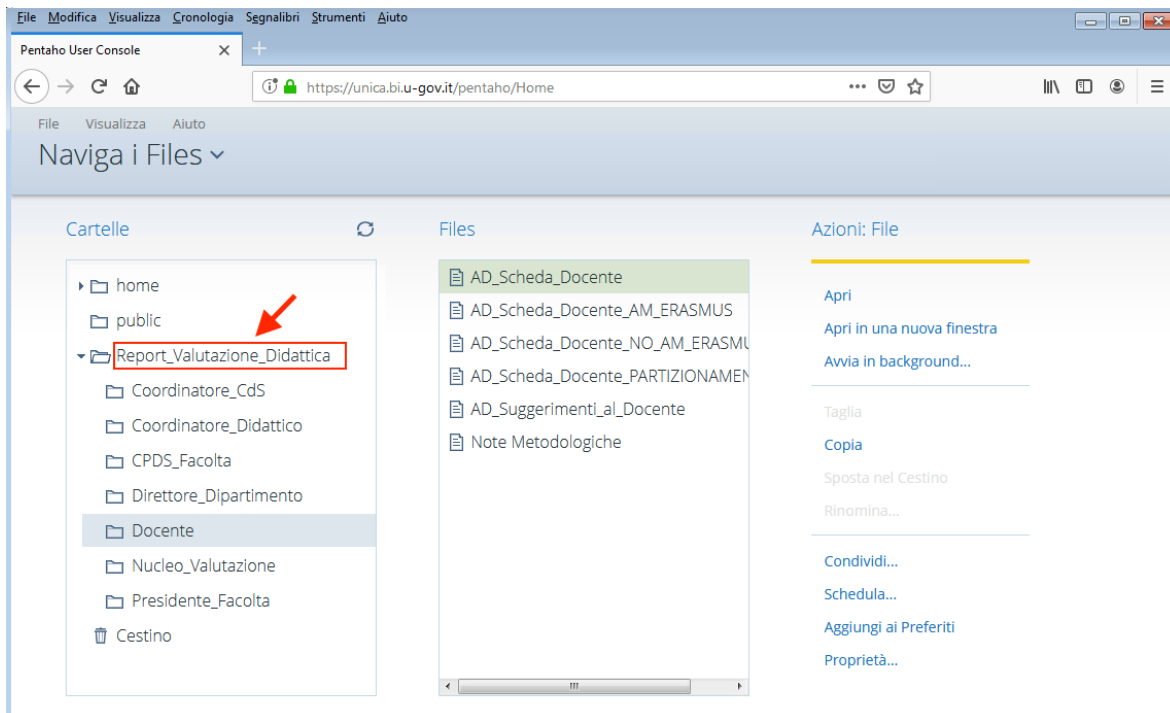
File Modifica Visualizza Cronologia Segnalibri Strumenti Aiuto

Pentaho User Console ×

https://unica.bi.u-gov.it/pentaho/Home

File Visualizza Aiuto

Naviga i Files

Cartelle

home
public
Report_Valutazione_Didattica
Coordinatore_CdS
Coordinatore_Didattico
CPDS_Facolta
Direttore_Dipartimento
Docente
Nucleo_Valutazione
Presidente_Facolta
Cestino

Files

AD_Scheda_Docente
AD_Scheda_Docente_AM_ERASMUS
AD_Scheda_Docente_NO_AM_ERASMU
AD_Scheda_Docente_PARTIZIONAMEN
AD_Suggerimenti_al_Docente
Note Metodologiche

Azioni: File

Apri
Apri in una nuova finestra
Avvia in background...
Taglia
Copia
Sposta nel Cestino
Rinomina...
Condividi...
Schedula...
Aggiungi ai Preferiti
Proprietà...